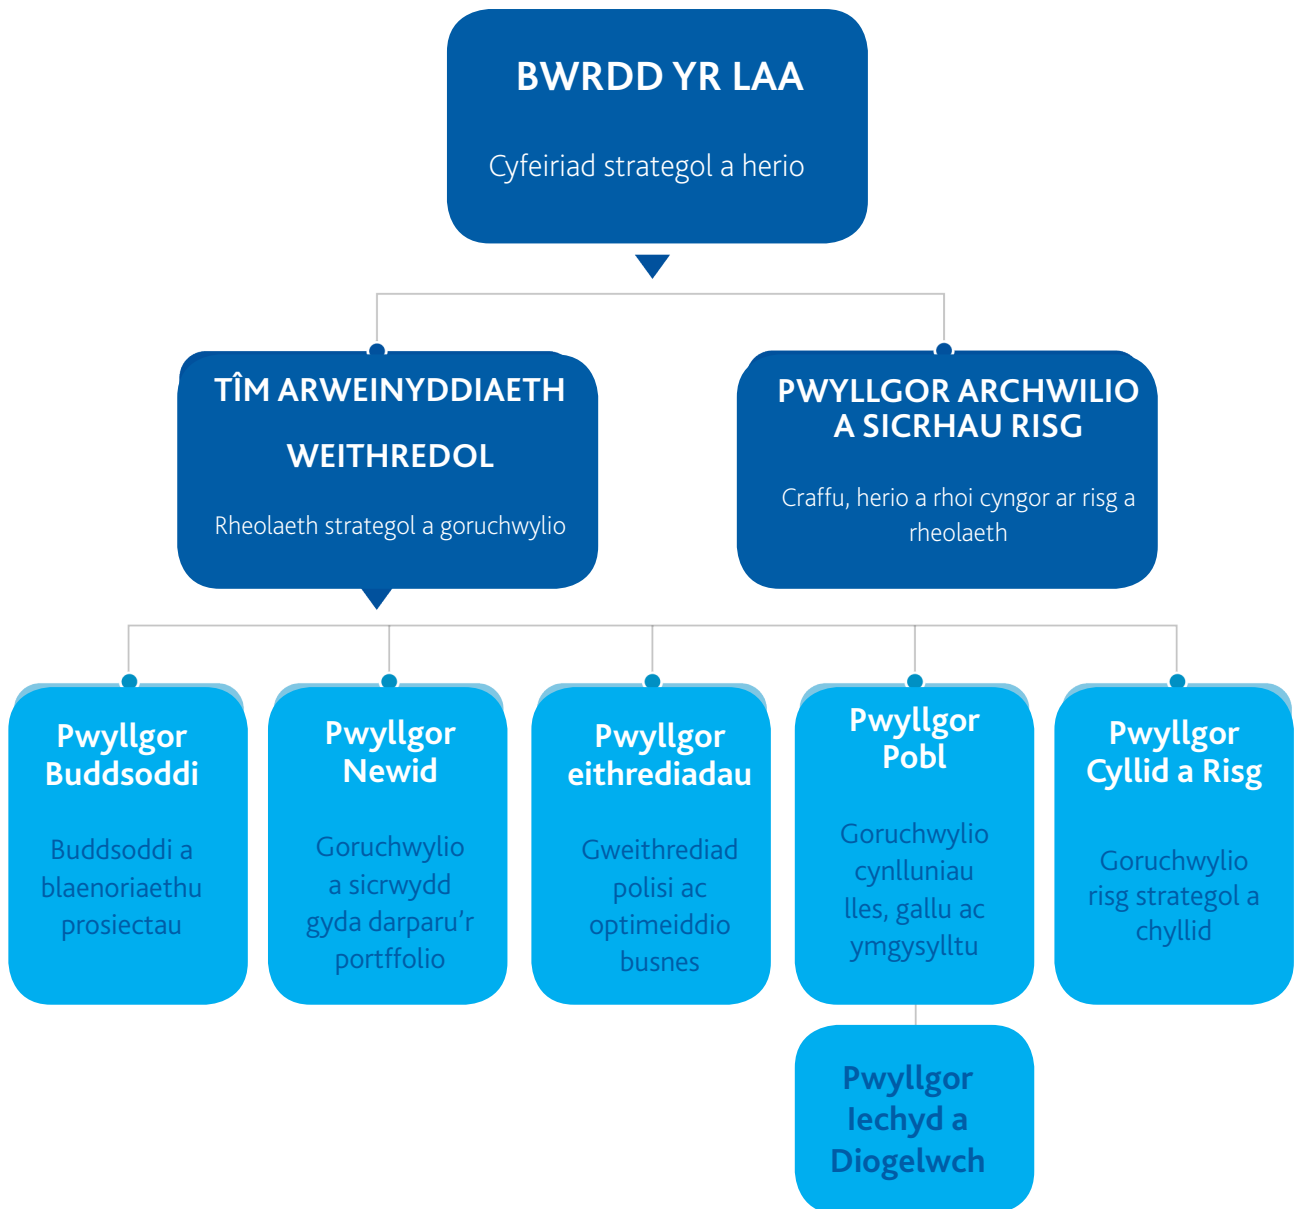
BWRDD YR LAA

Cyfeiriad strategol a herio

TÎM ARWEINYDDIAETH WEITHREDOL

Rheolaeth strategol a goruchwylio

PWYLLGOR ARCHWILIO A SICRHAU RISG

Craffu, herio a rhoi cyngor ar risg a rheolaeth

Pwyllgor Buddsoddi

Buddsoddi a blaenoriaethu prosiectau

Pwyllgor Newid

Goruchwylio a sicrwydd gyda darparu'r portffolio

Pwyllgor eithrediadau

Gweithrediad polisi ac optimeiddio busnes

Pwyllgor Pobl

Goruchwylio cynlluniau lles, gallu ac ymgysylltu

Pwyllgor Cyllid a Risg

Goruchwylio risg strategol a chyllid

Pwyllgor Iechyd a Diogelwch